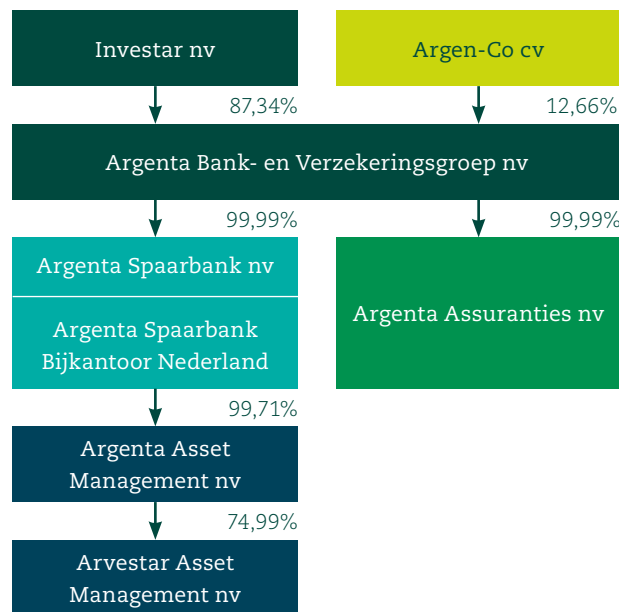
Investar nv

Argen-Co cv

87,34%

12,66%

Argenta Bank- en Verzekeringsgroep nv

99,99%

99,99%

Argenta Spaarbank nv

Argenta Spaarbank Bijkantoor Nederland

Argenta Assuranties nv

99,71%

Argenta Asset Management nv

74,99%

Arvestar Asset Management nv